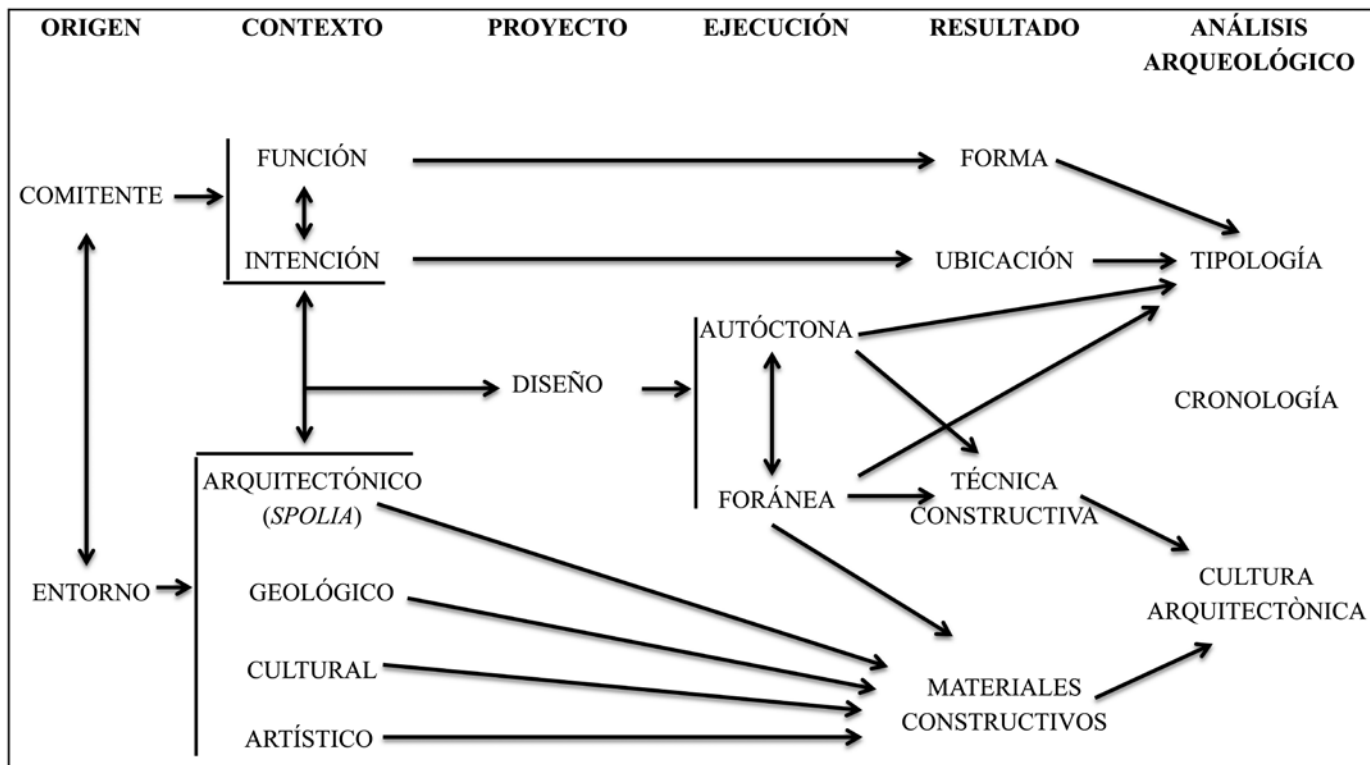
ORIGEN CONTEXTO PROYECTO EJECUCIÓN RESULTADO ANÁLISIS ARQUEOLÓGICO

FUNCIÓN
FORMA
COMITENTE
INTENCIÓN
UBICACIÓN
TIPOLOGÍA
AUTÓCTONA
DISEÑO
CRONOLOGÍA
ARQUITECTÓNICO (*SPOLIA*)
FORÁNEA
TÉCNICA CONSTRUCTIVA
CULTURA ARQUITECTÒNICA
ENTORNO
GEOLÓGICO
CULTURAL
MATERIALES CONSTRUCTIVOS
ARTÍSTICO